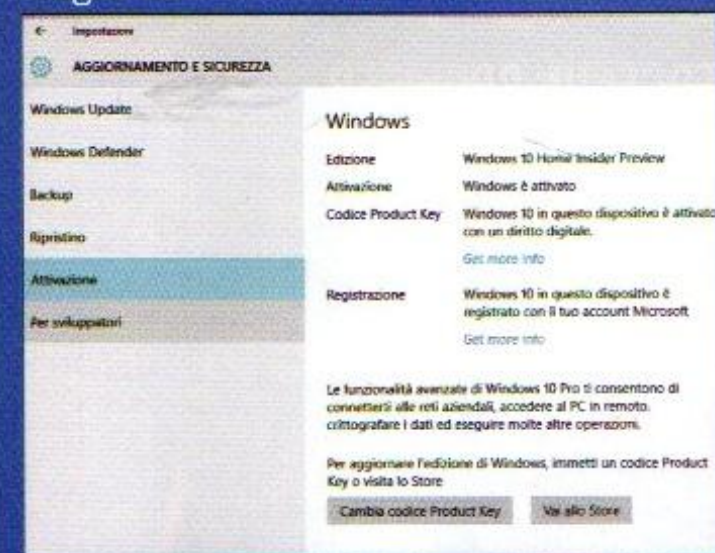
← Impostazioni

AGGIORNAMENTO E SICUREZZA

Windows Update

Windows Defender

Backup

Ripristino

Attivazione

Per sviluppatori

Windows

| | |
|---|---|
| Edizione | Windows 10 Home Insider Preview |
| Attivazione | Windows è attivato |
| Codice Product Key | Windows 10 in questo dispositivo è attivato con un diritto digitale. |
| | Get more info |
| Registrazione | Windows 10 in questo dispositivo è registrato con il tuo account Microsoft |
| | Get more info |

Le funzionalità avanzate di Windows 10 Pro ti consentono di connetterti alle reti aziendali, accedere al PC in remoto, crittografare i dati ed eseguire molte altre operazioni.

Per aggiornare l'edizione di Windows, immetti un codice Product Key o visita lo Store

Cambia codice Product Key

Vai allo Store